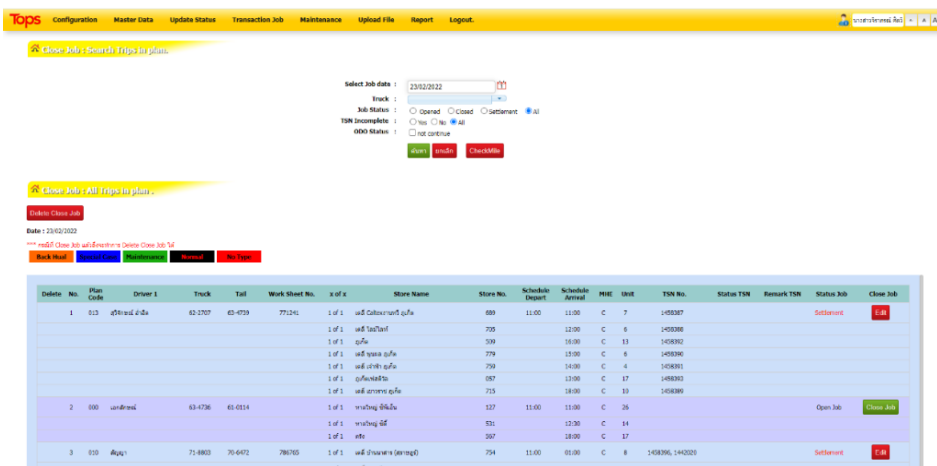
Tops Configuration Master Data Update Status Transaction Job Maintenance Upload File Report Logout.

นางสาวจิราภรณ์ พิลป์ A A A

Close Job : Search Trips in plan.

Select Job date : 23/02/2022
Truck :
Job Status : Opened Closed Settlement All
TSN Incomplete : Yes No All
ODO Status : not continue

ค้นหา ยกเลิก CheckMile

Close Job : All Trips in plan .

Delete Close Job

Date : 23/02/2022

*** กรณีที่ Close Job แล้วสามารถทำการ Delete Close Job ได้

Back Haul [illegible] Maintenance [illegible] No Type

| Delete | No. | Plan Code | Driver 1 | Truck | Tail | Work Sheet No. | x of x | Store Name | Store No. | Schedule Depart | Schedule Arrival | MHE | Unit | TSN No. | Status TSN | Remark TSN | Status Job | Close Job |
|---|---|---|---|---|---|---|---|---|---|---|---|---|---|---|---|---|---|---|
| | 1 | 015 | สุริยันต์ ม่วงยิ้ม | 62-2707 | 63-4739 | 771241 | 1 of 1 | เคพี Cathedral ภูเก็ต | 689 | 11:00 | 11:00 | C | 7 | 1458387 | | | Settlement | Edit |
| | | | | | | | 1 of 1 | เคพี ไอปไลท์ | 705 | | 12:00 | C | 6 | 1458388 | | | | |
| | | | | | | | 1 of 1 | ภูเก็ต | 509 | | 16:00 | C | 13 | 1458392 | | | | |
| | | | | | | | 1 of 1 | เคพี ฉลอง ภูเก็ต | 779 | | 15:00 | C | 9 | 1458390 | | | | |
| | | | | | | | 1 of 1 | เคพี เท่าฟ้า ภูเก็ต | 759 | | 14:00 | C | 4 | 1458391 | | | | |
| | | | | | | | 1 of 1 | ภูเก็ตพลัสซิตี้ | 057 | | 13:00 | C | 17 | 1458393 | | | | |
| | | | | | | | 1 of 1 | เคพี ถลาง ภูเก็ต | 715 | | 18:00 | C | 10 | 1458389 | | | | |
| | 2 | 000 | เอกสิทธิ์ | 63-4736 | 61-0114 | | 1 of 1 | หาดใหญ่ เซ็นทรัล | 127 | 11:00 | 11:00 | C | 26 | | | | Open Job | Close Job |
| | | | | | | | 1 of 1 | หาดใหญ่ พีพี | 531 | | 12:30 | C | 14 | | | | | |
| | | | | | | | 1 of 1 | ตรัง | 597 | | 18:00 | C | 17 | | | | | |
| | 3 | 010 | สัญญา | 71-8803 | 70-6472 | 786765 | 1 of 1 | เคพี บ้านดอน (สยาม) | 754 | 11:00 | 01:00 | C | 8 | 1458390, 1442020 | | | Settlement | Edit |